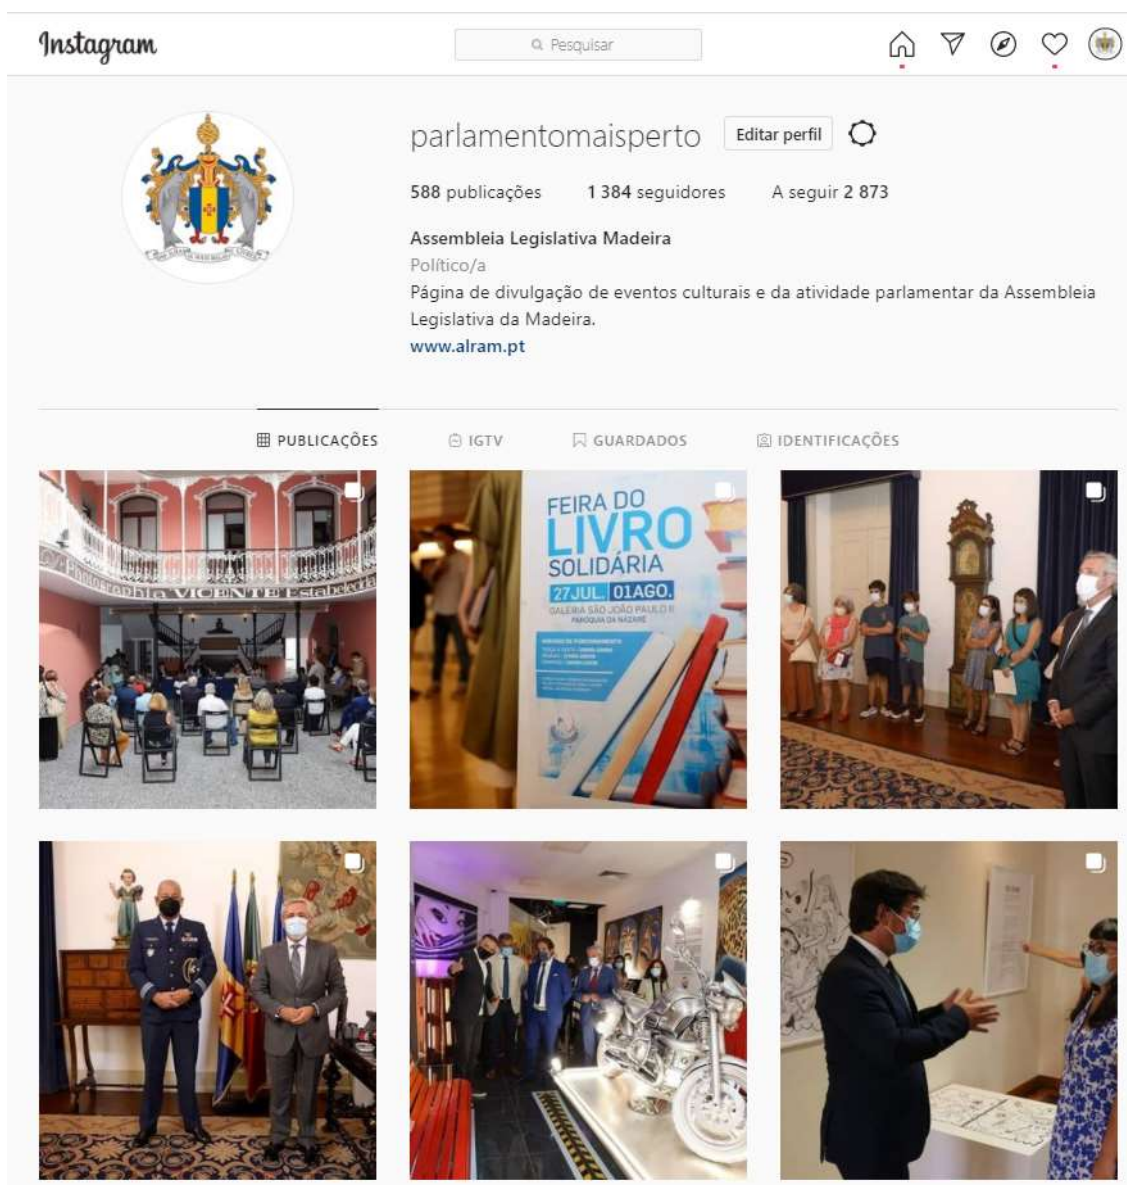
Instagram

Pesquisar

parlamentomaisperto Editar perfil

588 publicações 1 384 seguidores A seguir 2 873

Assembleia Legislativa Madeira
Político/a
Página de divulgação de eventos culturais e da atividade parlamentar da Assembleia Legislativa da Madeira.
www.alram.pt

PUBLICAÇÕES IGTV GUARDADOS IDENTIFICAÇÕES

Photographia VICENTE Estabelecimento

FEIRA DO LIVRO SOLIDÁRIA
27JUL. 01AGO.
GALERIA SÃO JOÃO PAULO II
PARÓQUIA DA NAZARÉ
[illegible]